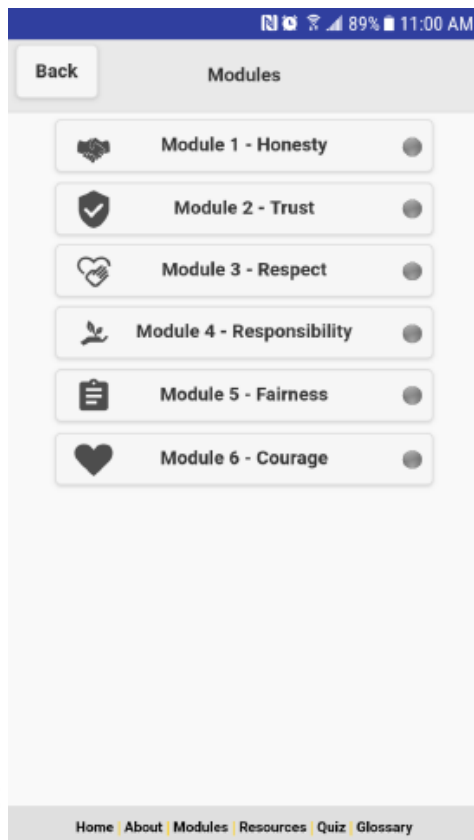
89% 11:00 AM

Back

Modules

Module 1 - Honesty

Module 2 - Trust

Module 3 - Respect

Module 4 - Responsibility

Module 5 - Fairness

Module 6 - Courage

Home | About | Modules | Resources | Quiz | Glossary